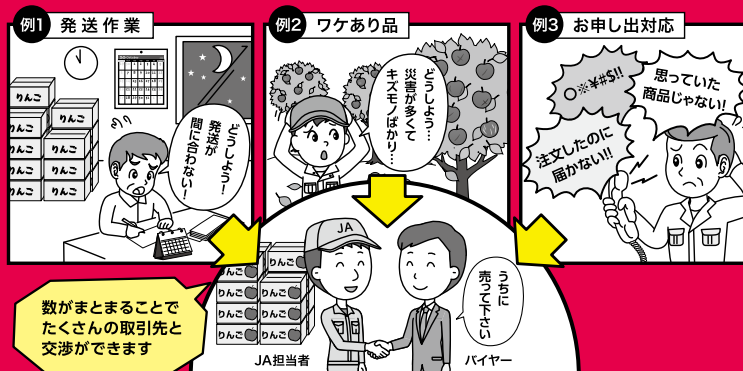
例1 発送作業

りんご
りんご
りんご
りんご
りんご
りんご
りんご

どうしよう！発送が間に合わない！

例2 ワケあり品

どうしよう…災害が多くてキズモノばかり…

例3 お申し出対応

○※¥#$!!

思っていた商品じゃない！

注文したのに届かない!!

JA

りんご
りんご
りんご
りんご
りんご
りんご

うちに売って下さい

JA担当者

バイヤー

数がまとまることでたくさんの取引先と交渉ができます